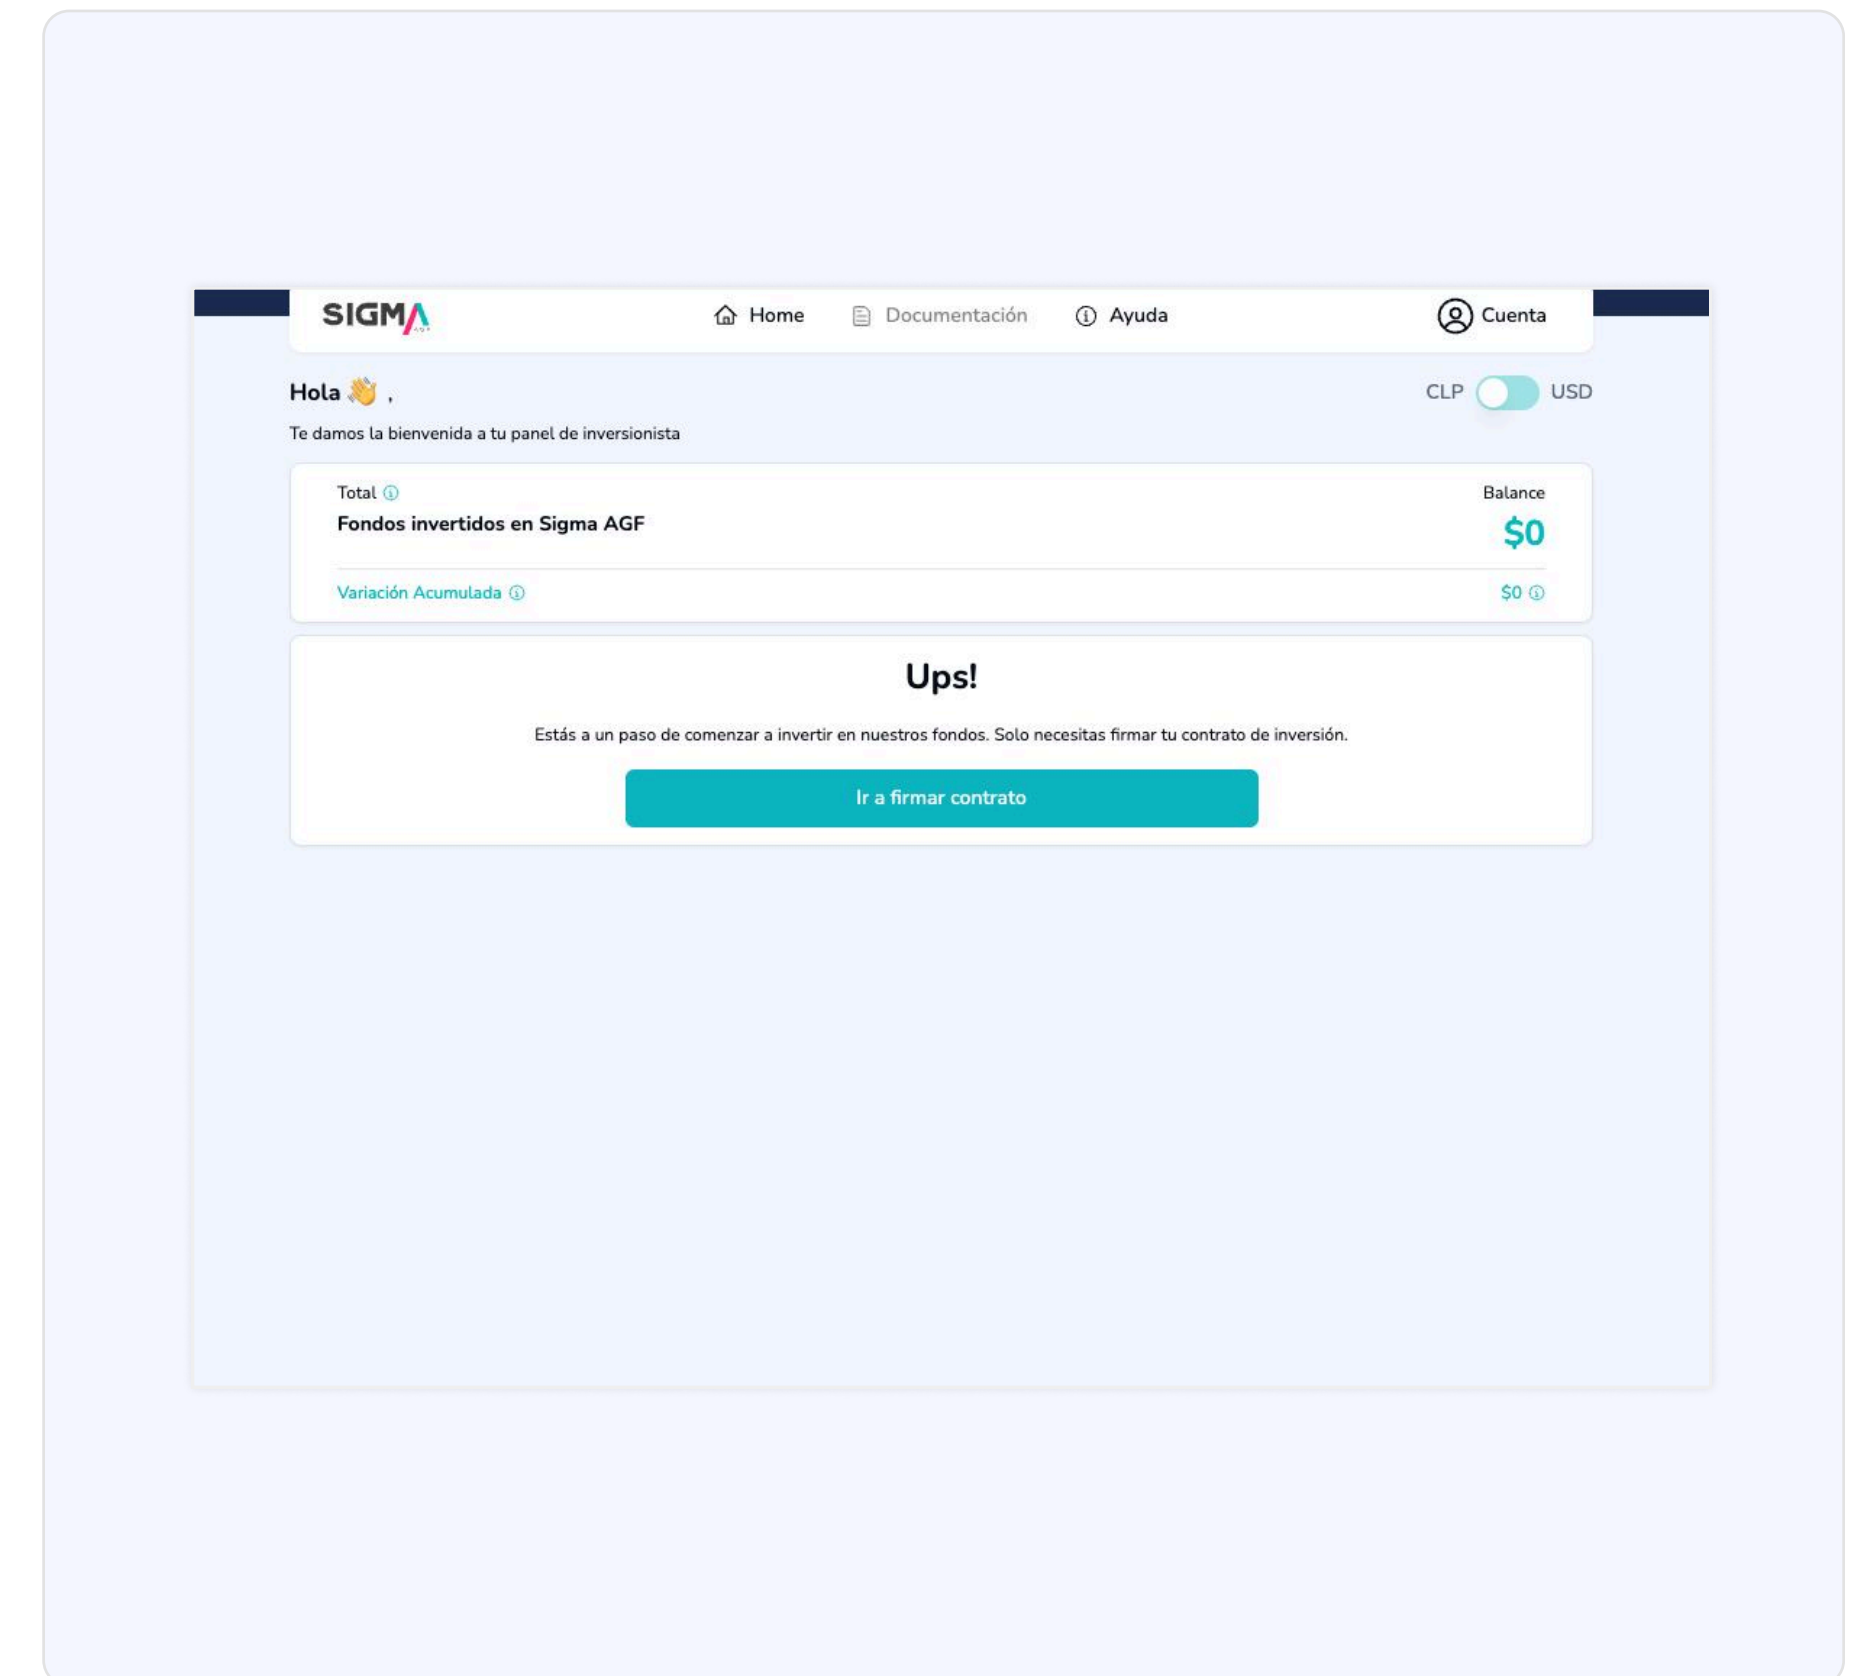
SIGMA

Home Documentación Ayuda Cuenta

Hola 👋 ,

CLP USD

Te damos la bienvenida a tu panel de inversionista

Total

Fondos invertidos en Sigma AGF

Balance

$0

Variación Acumulada

$0

Ups!

Estás a un paso de comenzar a invertir en nuestros fondos. Solo necesitas firmar tu contrato de inversión.

Ir a firmar contrato